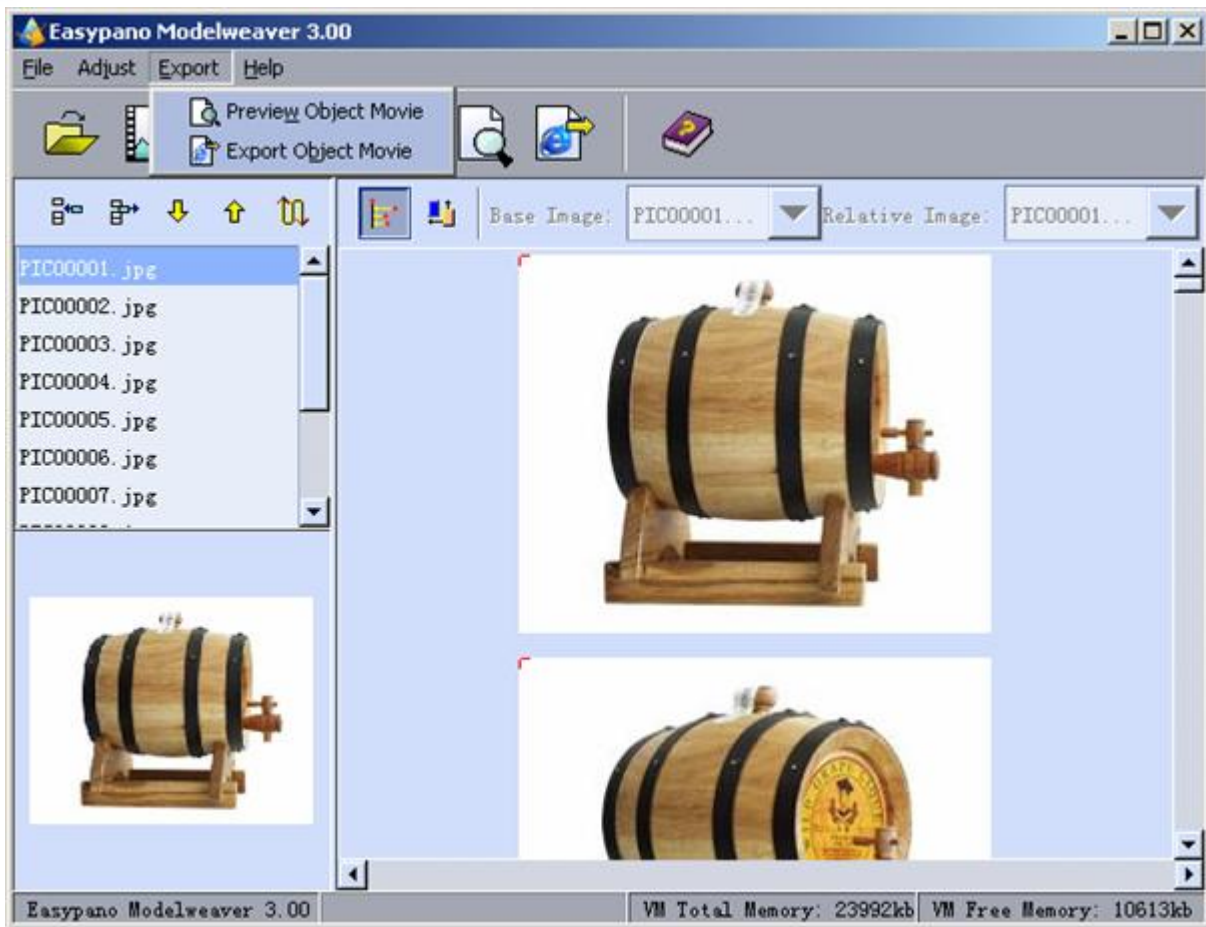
Easypano Modelweaver 3.00

File Adjust Export Help

Preview Object Movie
Export Object Movie

Base Image: PIC00001... Relative Image: PIC00001...

PIC00001.jpg
PIC00002.jpg
PIC00003.jpg
PIC00004.jpg
PIC00005.jpg
PIC00006.jpg
PIC00007.jpg

Easypano Modelweaver 3.00 | VM Total Memory: 23992kb | VM Free Memory: 10613kb